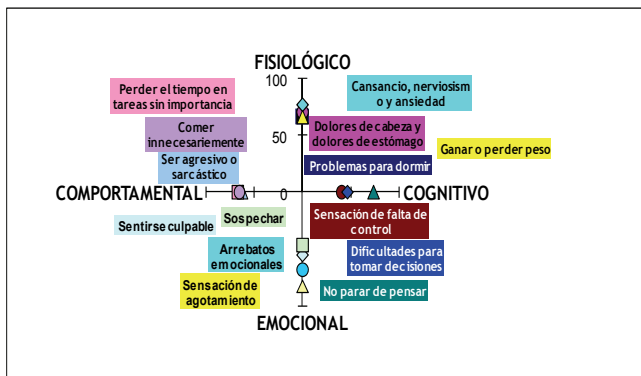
FISIOLÓGICO

100

50

0

Perder el tiempo en tareas sin importancia

Cansancio, nerviosismo y ansiedad

Comer innecesariamente

Dolores de cabeza y dolores de estómago

Ganar o perder peso

Ser agresivo o sarcástico

Problemas para dormir

COMPORTAMENTAL

COGNITIVO

Sentirse culpable

Sospechar

Sensación de falta de control

Arrebatos emocionales

Dificultades para tomar decisiones

Sensación de agotamiento

No parar de pensar

EMOCIONAL